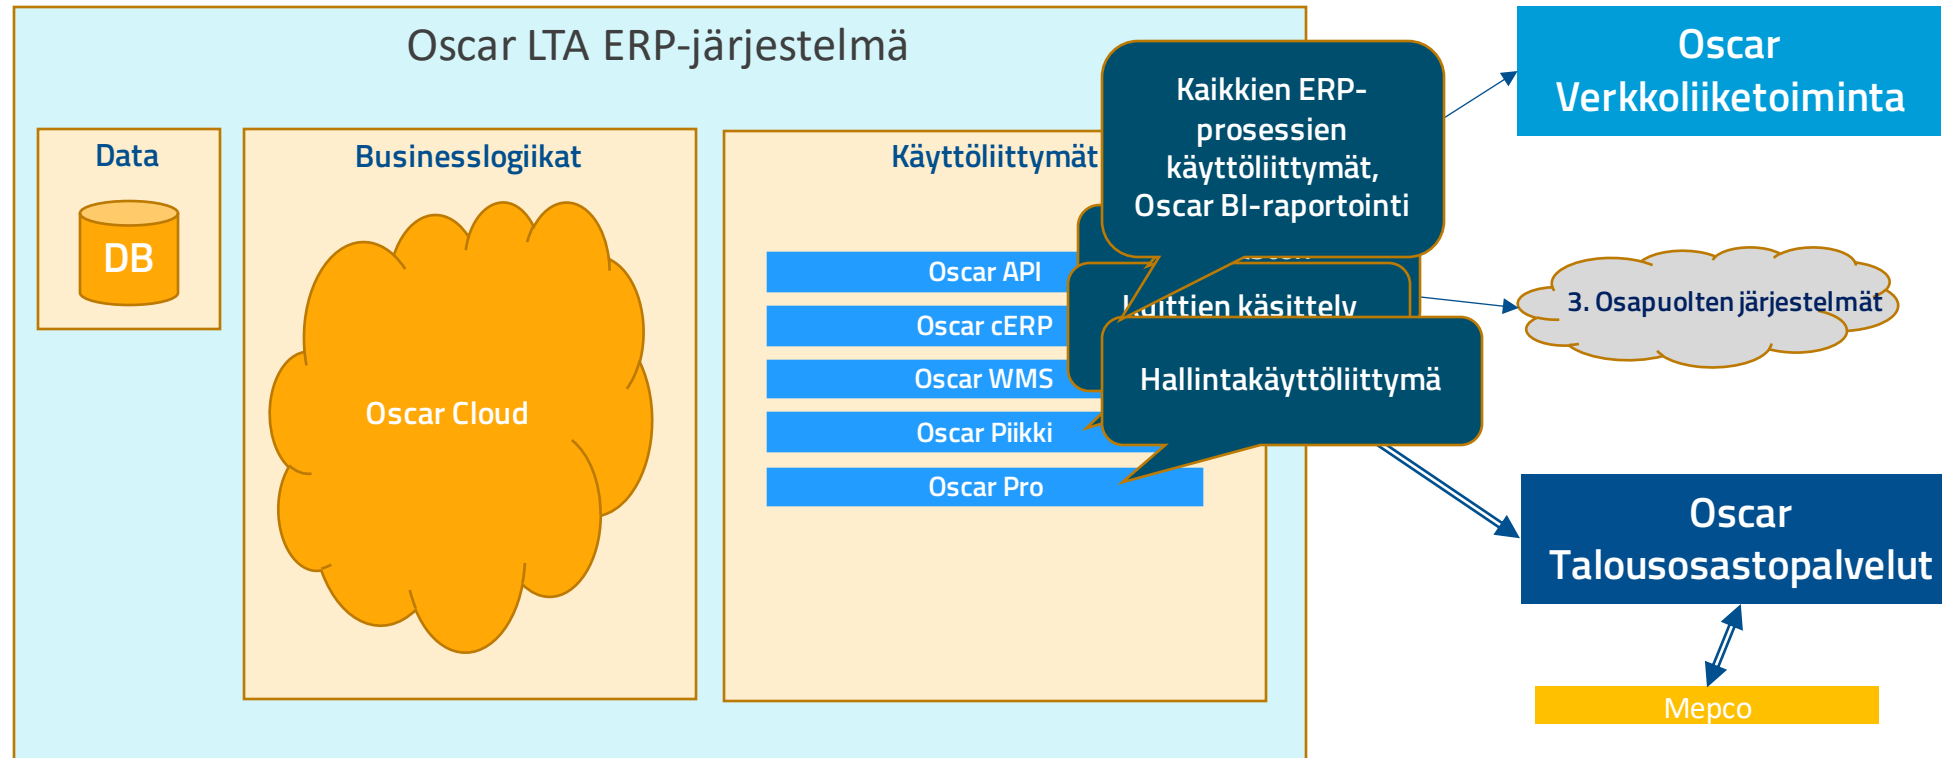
Oscar LTA ERP-järjestelmä

Data

DB

Businesslogiikat

Oscar Cloud

Käyttöliittymät

Oscar API

Oscar cERP

Oscar WMS

Oscar Piikki

Oscar Pro

Kaikkien ERP-prosessien käyttöliittymät, Oscar BI-raportointi

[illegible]uittien käsittely

Hallintakäyttöliittymä

Oscar Verkkoliiketoiminta

3. Osapuolten järjestelmät

Oscar Talousosastopalvelut

Mepco